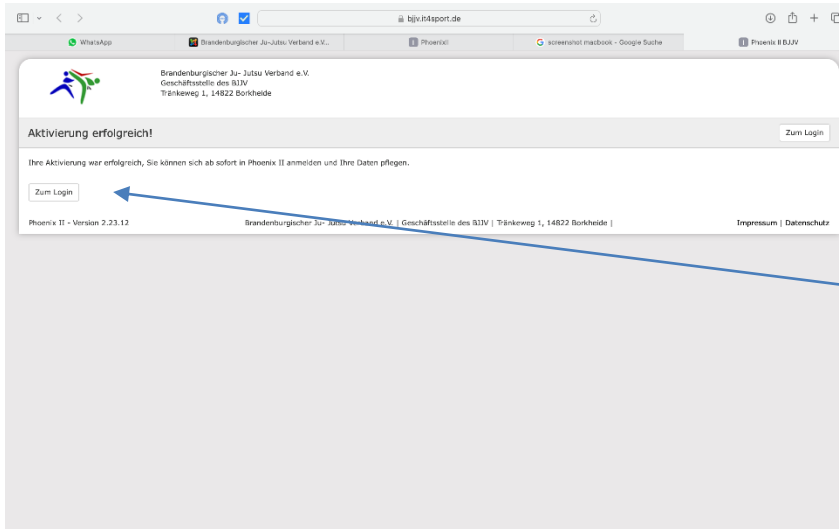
bjjv.it4sport.de

WhatsApp | Brandenburgischer Ju-Jutsu Verband e.V... | Phoenix! | screenshot macbook - Google Suche | Phoenix II BJJV

Brandenburgischer Ju- Jutsu Verband e.V.
Geschäftsstelle des BJJV
Tränkeweg 1, 14822 Borkheide

Aktivierung erfolgreich!

Zum Login

Ihre Aktivierung war erfolgreich, Sie können sich ab sofort in Phoenix II anmelden und Ihre Daten pflegen.

Zum Login

Phoenix II - Version 2.23.12

Brandenburgischer Ju- Jutsu Verband e.V. | Geschäftsstelle des BJJV | Tränkeweg 1, 14822 Borkheide |

Impressum | Datenschutz